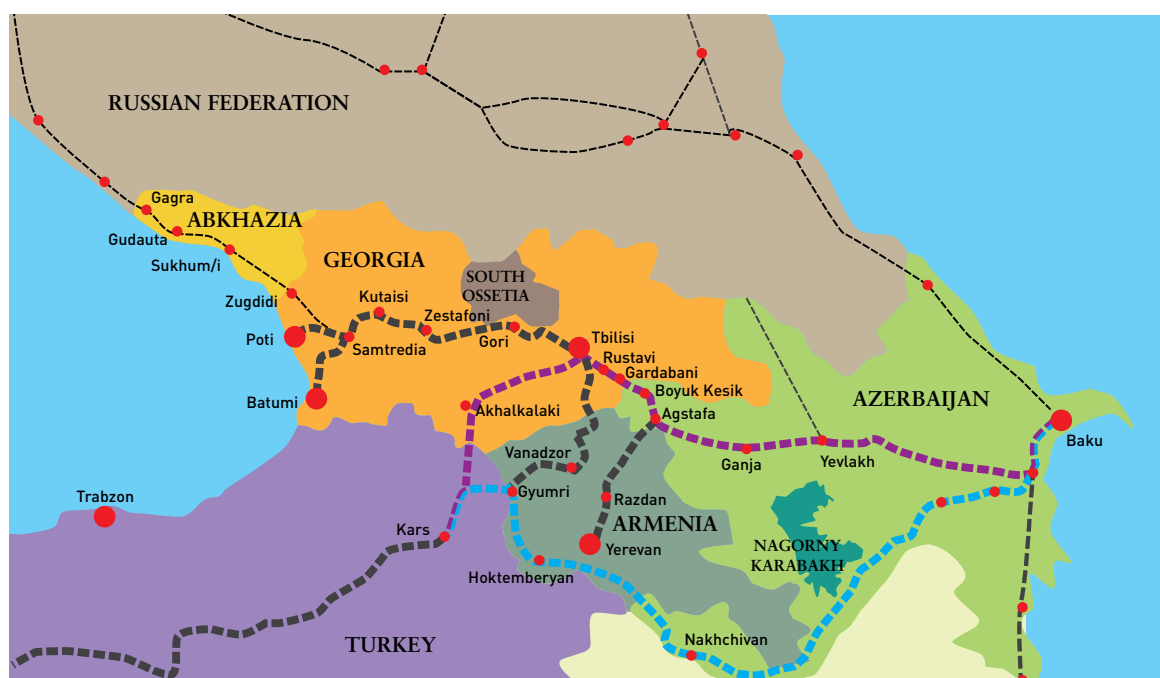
RUSSIAN FEDERATION

Gagra
ABKHAZIA
Gudauta
Sukhum/i
GEORGIA
SOUTH OSSETIA
Zugdidi
Kutaisi
Zestafoni
Poti
Samtredia
Gori
Tbilisi
Rustavi
Gardabani
Boyuk Kesik
Agstafa
Batumi
Akhalkalaki
AZERBAIJAN
Baku
Vanadzor
Ganja
Yevlakh
Trabzon
Gyumri
Razdan
ARMENIA
Kars
Yerevan
NAGORNY KARABAKH
Hoktemberyan
Nakhchivan
TURKEY